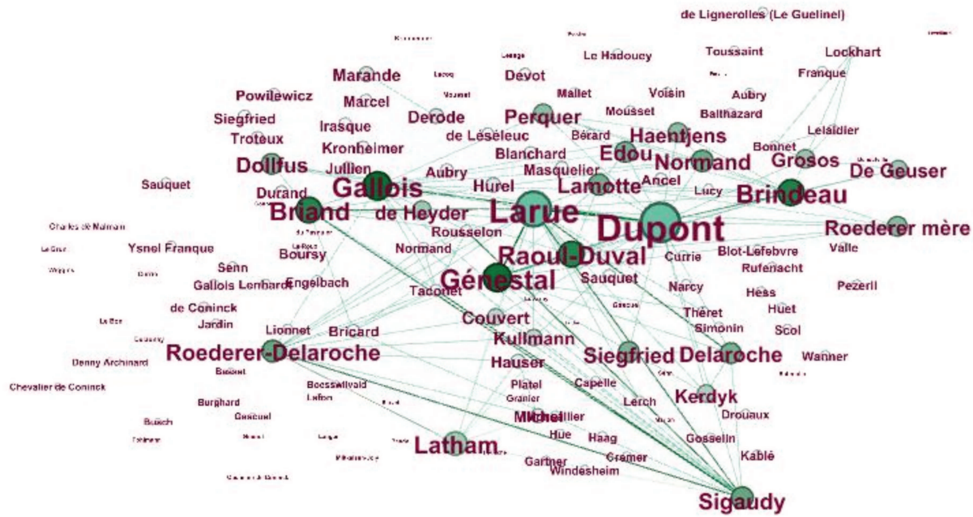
de Lignerolles (Le Guelinel)

Le Hadoucy
Toussaint
Lockhart
Franque
Marande
Devot
Powilewicz
Marcel
Mallet
Voisin
Aubry
Balthazard
Siegfried
Mousset
Troteux
Irasque
Derode
Perquer
de Leseleuc
Berard
Haentjens
Lelaidier
Bonnet
Kronheimer
Blanchard
Edou
Grosos
Dollfus
Jullien
Masquelier
Normand
Sauquet
Aubry
Hurel
Lamotte
Ancel
Lucy
De Geuser
Durand
Gallois
Brindeau
Briand
de Heyder
Larue
Dupont
Roederer mère
Rousselon
Ysnel Franque
Raoul-Duval
Blot-Lefebvre
Valle
Normand
Boursy
Currie
Rufenacht
Senn
Génestal
Sauquet
Gallois Lenbardt
Engelbach
Narcy
Hess
Pezeril
Tadonet
de Coninck
Huet
Thèret
Jardin
Couvert
Simonin
Scol
Lionnet
Bricard
Kullmann
Roederer-Delaroche
Siegfried
Delaroche
Wanner
Denny Archinard
Hauser
Boesswilvald
Platel
Capelle
Kerdyk
Chevalier de Coninck
Lafon
Granier
Lerch
Drouaux
Burghard
Michel
Busch
Hue
Haag
Gosselin
Latham
Cremer
Kablé
Gartner
Windesheim
Sigaudy
Charles de Malmain